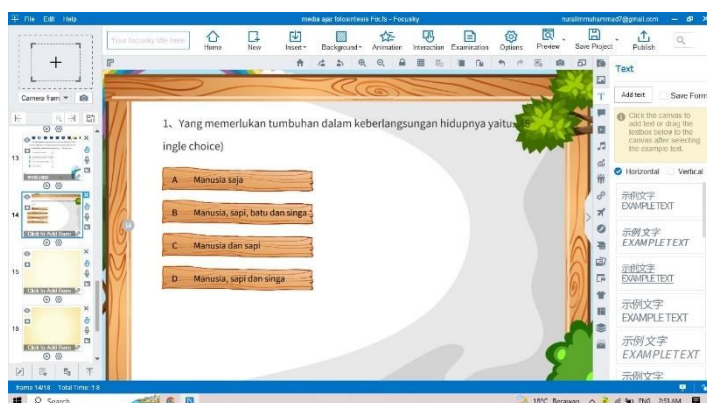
File Edit Help

media ajar fotosintesis Fix.fs - Focusky

nurafinmuhammad7@gmail.com

Your focusky title here

Home

New

Insert

Background

Animation

Interaction

Examination

Options

Preview

Save Project

Publish

Text

Camera Fram

Add text

Save Form

Click the canvas to add text or drag the textbox below to the canvas after selecting the example text.

Horizontal

Vertical

示例文字 EXAMPLE TEXT

示例文字 EXAMPLE TEXT

示例文字 EXAMPLE TEXT

示例文字 EXAMPLE TEXT

示例文字 EXAMPLE TEXT

示例文字

13

14

15

16

Click to Add Rem

Click to Add Rem

Click to Add Rem

1、Yang memerlukan tumbuhan dalam keberlangsungan hidupnya yaitu

ingle choice)

A Manusia saja

B Manusia, sapi, batu dan singa

C Manusia dan sapi

D Manusia, sapi dan singa

Frame 14/18 Total Time: 18

Search

18°C Berawan

ENG

2:53 AM